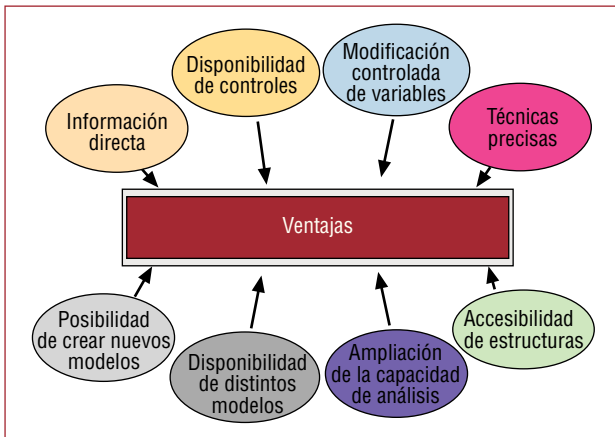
Información directa

Disponibilidad de controles

Modificación controlada de variables

Técnicas precisas

Ventajas

Posibilidad de crear nuevos modelos

Disponibilidad de distintos modelos

Ampliación de la capacidad de análisis

Accesibilidad de estructuras